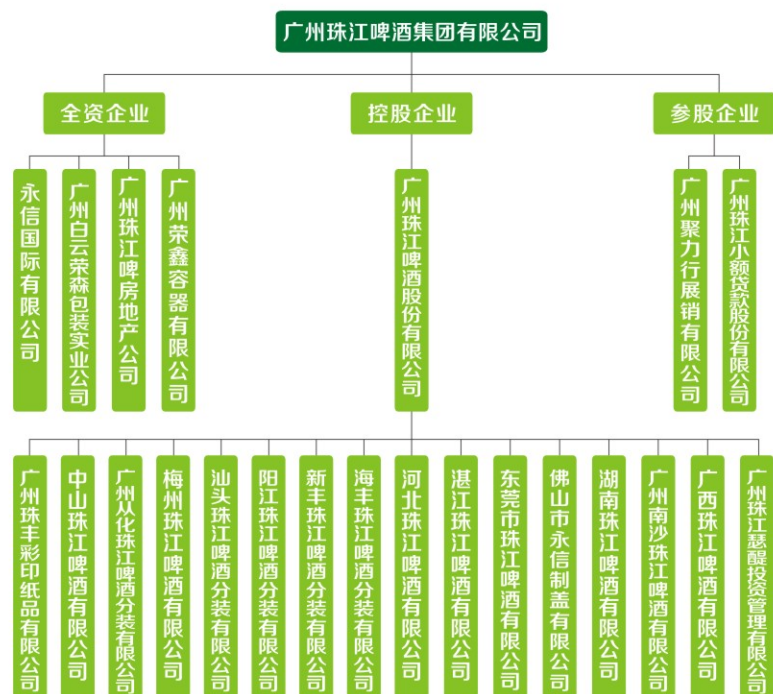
广州珠江啤酒集团有限公司

全资企业

控股企业

参股企业

永信国际有限公司

广州白云荣森包装实业公司

广州珠江啤房地产公司

广州荣鑫容器有限公司

广州珠江啤酒股份有限公司

广州聚力行展销有限公司

广州珠江小额贷款股份有限公司

广州珠丰彩印纸品有限公司

中山珠江啤酒有限公司

广州从化珠江啤酒分装有限公司

梅州珠江啤酒有限公司

汕头珠江啤酒分装有限公司

阳江珠江啤酒分装有限公司

新丰珠江啤酒分装有限公司

海丰珠江啤酒分装有限公司

河北珠江啤酒有限公司

湛江珠江啤酒有限公司

东莞市珠江啤酒有限公司

佛山市永信制盖有限公司

湖南珠江啤酒有限公司

广州南沙珠江啤酒有限公司

广西珠江啤酒有限公司

广州珠江慧醒投资管理有限公司